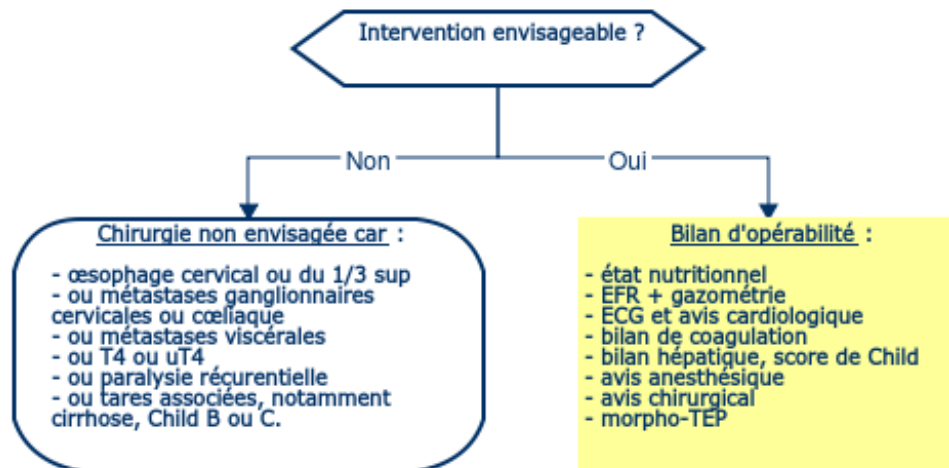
Intervention envisageable ?

Non

Oui

Chirurgie non envisagée car :

- œsophage cervical ou du 1/3 sup
- ou métastases ganglionnaires cervicales ou cœliaque
- ou métastases viscérales
- ou T4 ou uT4
- ou paralysie récurentielle
- ou tares associées, notamment cirrhose, Child B ou C.

Bilan d'opérabilité :

- état nutritionnel
- EFR + gazométrie
- ECG et avis cardiologique
- bilan de coagulation
- bilan hépatique, score de Child
- avis anesthésique
- avis chirurgical
- morpho-TEP